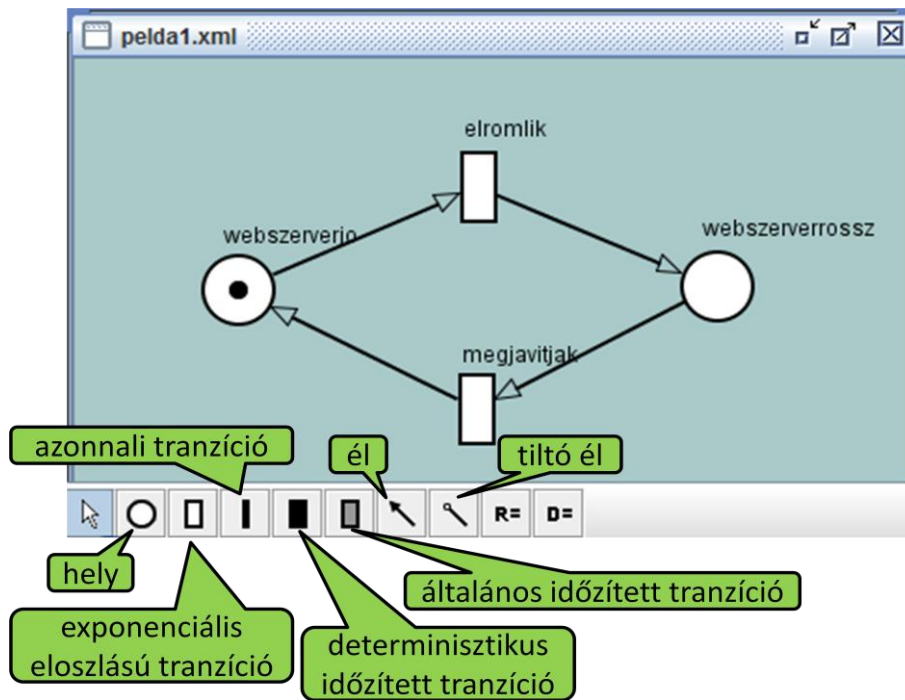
pelda1.xml

elromlik

webszerverjo

webszerverrossz

megjavitjak

azonnali tranzíció

él

tiltó él

R=

D=

hely

általános időzített tranzíció

exponenciális eloszlású tranzíció

determinisztikus időzített tranzíció